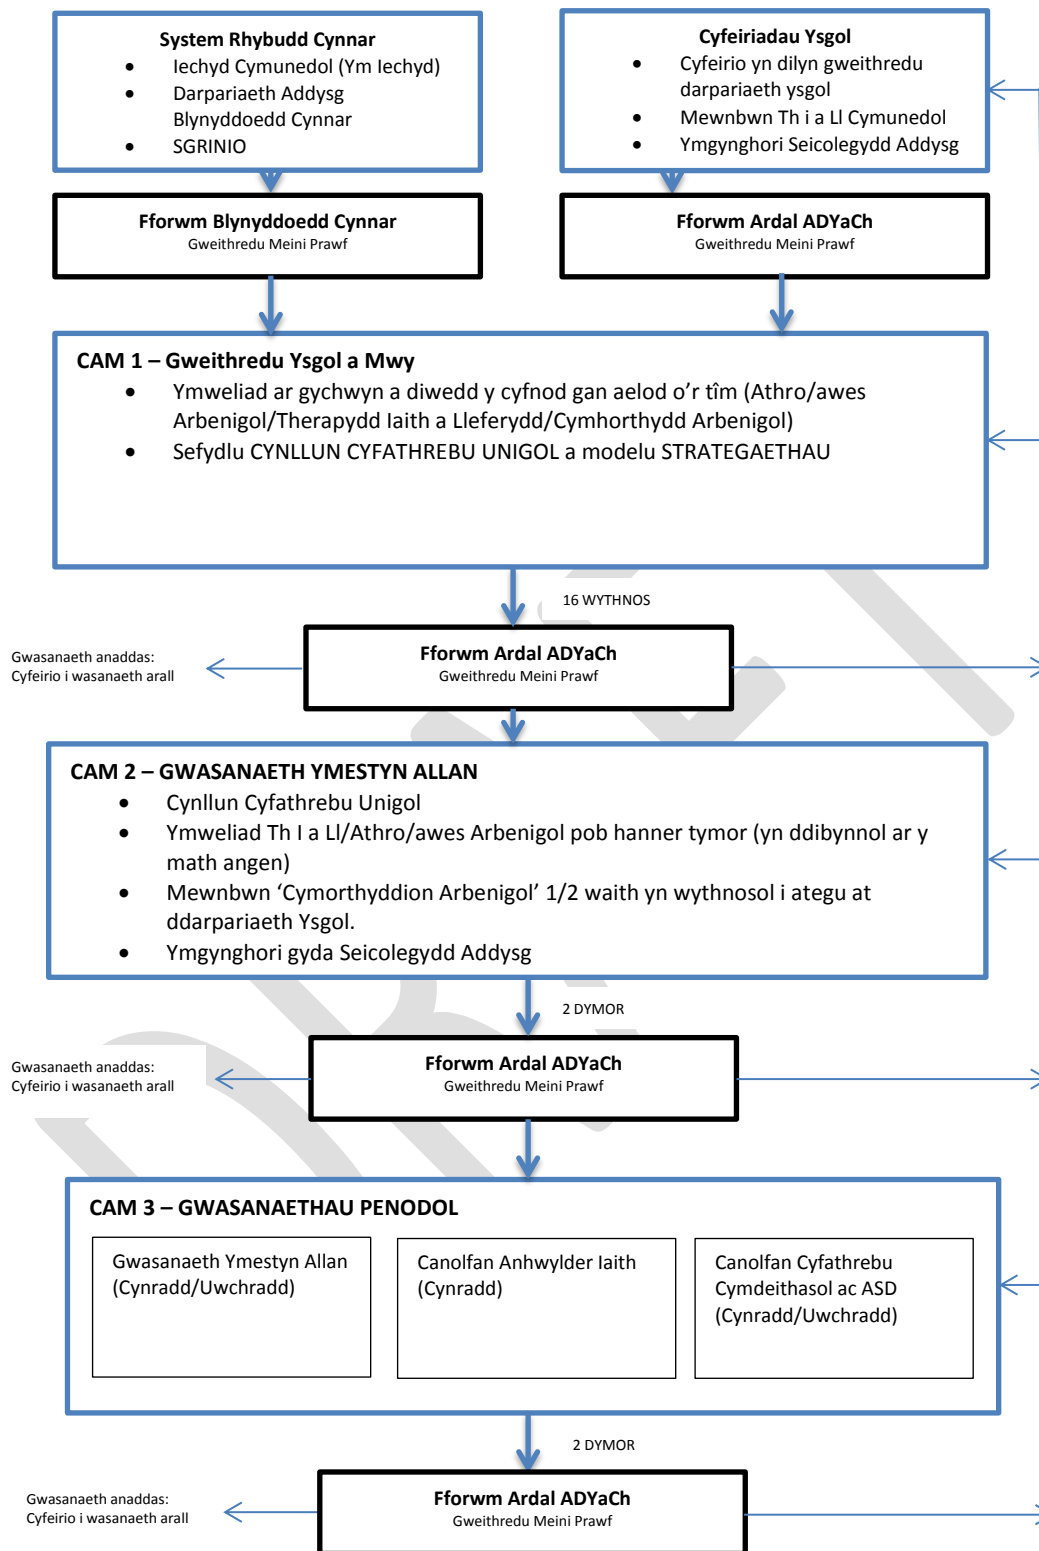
System Rhybudd Cynnar
- Iechyd Cymunedol (Ym Iechyd)
- Darpariaeth Addysg Blynyddoedd Cynnar
- SGRINIO

Cyfeiriadau Ysgol
- Cyfeirio yn dilyn gweithredu darpariaeth ysgol
- Mewnbwn Th i a Ll Cymunedol
- Ymgynghori Seicolegydd Addysg

Fforwm Blynyddoedd Cynnar
Gweithredu Meini Prawf

Fforwm Ardal ADYaCh
Gweithredu Meini Prawf

CAM 1 – Gweithredu Ysgol a Mwy
- Ymweliad ar gychwyn a diwedd y cyfnod gan aelod o'r tîm (Athro/awes Arbenigol/Therapydd Iaith a Lleferydd/Cymhorthydd Arbenigol)
- Sefydlu CYNLLUN CYFATHREBU UNIGOL a modelu STRATEGAETHAU

16 WYTHNOS

Gwasanaeth anaddas:
Cyfeirio i wasanaeth arall

Fforwm Ardal ADYaCh
Gweithredu Meini Prawf

CAM 2 – GWASANAETH YMESTYN ALLAN
- Cynllun Cyfathrebu Unigol
- Ymweliad Th I a Ll/Athro/awes Arbenigol pob hanner tymor (yn ddibynnol ar y math angen)
- Mewnbwn 'Cymorthyddion Arbenigol' 1/2 waith yn wythnosol i ategu at ddarpariaeth Ysgol.
- Ymgynghori gyda Seicolegydd Addysg

2 DYMOR

Gwasanaeth anaddas:
Cyfeirio i wasanaeth arall

Fforwm Ardal ADYaCh
Gweithredu Meini Prawf

CAM 3 – GWASANAETHAU PENODOL

Gwasanaeth Ymestyn Allan (Cynradd/Uwchradd)

Canolfan Anhwylder Iaith (Cynradd)

Canolfan Cyfathrebu Cymdeithasol ac ASD (Cynradd/Uwchradd)

2 DYMOR

Gwasanaeth anaddas:
Cyfeirio i wasanaeth arall

Fforwm Ardal ADYaCh
Gweithredu Meini Prawf